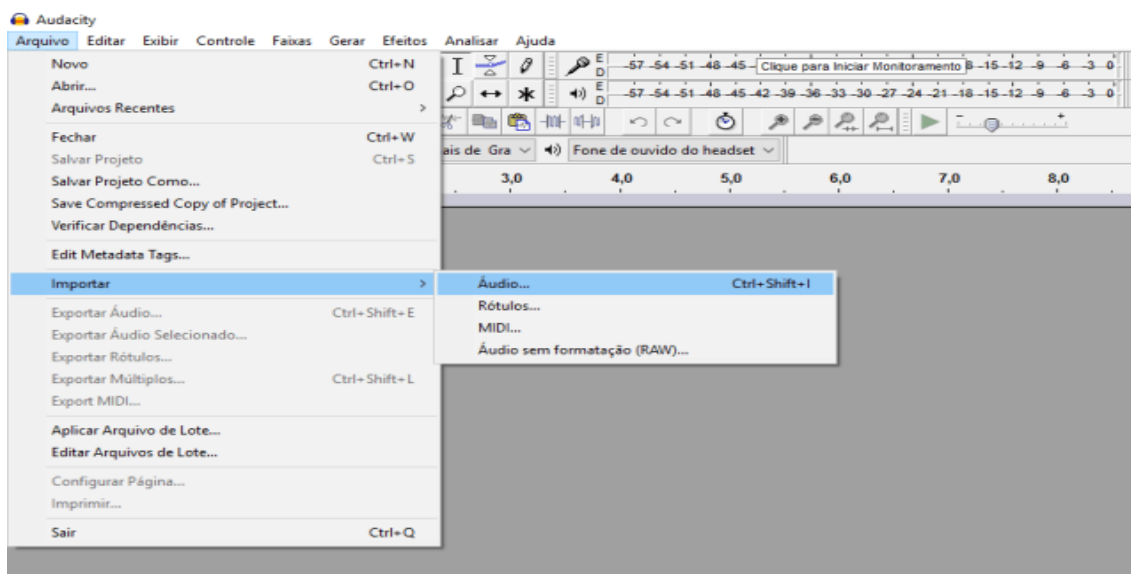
Audacity
Arquivo Editar Exibir Controle Faixas Gerar Efeitos Analisar Ajuda

Novo Ctrl+N
Abrir... Ctrl+O
Arquivos Recentes >

Fechar Ctrl+W
Salvar Projeto Ctrl+S
Salvar Projeto Como...
Save Compressed Copy of Project...
Verificar Dependências...

Edit Metadata Tags...

Importar >

Exportar Áudio... Ctrl+Shift+E
Exportar Áudio Selecionado...
Exportar Rótulos...
Exportar Múltiplos... Ctrl+Shift+L
Export MIDI...

Aplicar Arquivo de Lote...
Editar Arquivos de Lote...

Configurar Página...
Imprimir...

Sair Ctrl+Q

Áudio... Ctrl+Shift+I
Rótulos...
MIDI...
Áudio sem formatação (RAW)...

E D -57 -54 -51 -48 -45 Clique para Iniciar Monitoramento 8 -15 -12 -9 -6 -3 0
E D -57 -54 -51 -48 -45 -42 -39 -36 -33 -30 -27 -24 -21 -18 -15 -12 -9 -6 -3 0

ais de Gra Fone de ouvido do headset

3,0 4,0 5,0 6,0 7,0 8,0